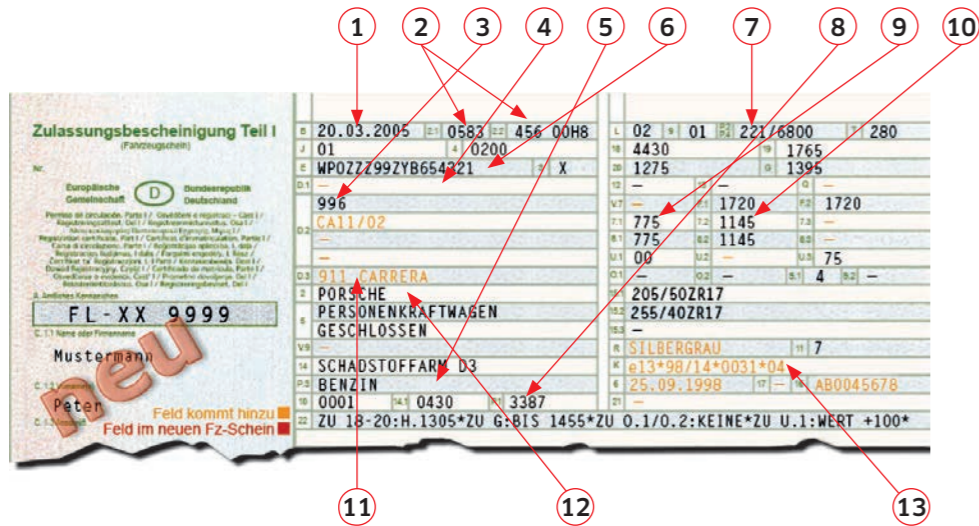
1 2 3 4 5 6 7 8 9 10

Zulassungsbescheinigung Teil I
(Fahrzeugschein)

Nr.

Europäische Gemeinschaft D Bundesrepublik Deutschland

A. Amtliches Kennzeichen
FL-XX 9999

C.1.1 Name oder Firmenname
Mustermann

C.1.2 Vorname(n)
Peter

Neu

Feld kommt hinzu
Feld im neuen Fz-Schein

| | | | | |
|---|---|---|---|---|
| B | 20.03.2005 | 2.1 | 0583 | 2.2 | 456 00H8 |
| J | 01 | 4 | 0200 | | |
| E | WP0ZZZ99ZYB654321 | 3 | X | | |
| D.1 | — | | | | |
| D.2 | 996 | | | | |
| | CA11/02 | | | | |
| | — | | | | |
| D.3 | 911 CARRERA | | | | |
| 2 | PORSCHE | | | | |
| 5 | PERSONENKRAFTWAGEN | | | | |
| | GESCHLOSSEN | | | | |
| V.9 | — | | | | |
| 14 | SCHADSTOFFARM D3 | | | | |
| P.3 | BENZIN | | | | |
| 10 | 0001 | 14.1 | 0430 | P.1 | 3387 |

| | | | | | | |
|---|---|---|---|---|---|---|
| L | 02 | 9 | 01 | P.2 | 221/6800 | T | 280 |
| 18 | 4430 | | | 19 | 1765 | |
| 20 | 1275 | | | G | 1395 | |
| 12 | — | | | Q | — | |
| V.7 | — | F.1 | 1720 | F.2 | 1720 | |
| 7.1 | 775 | 7.2 | 1145 | 7.3 | — | |
| 8.1 | 775 | 8.2 | 1145 | 8.3 | — | |
| U.1 | 00 | U.2 | — | U.3 | 75 | |
| O.1 | — | O.2 | — | S.1 | 4 | S.2 | — |
| 15.1 | 205/50ZR17 | | | | | |
| 15.2 | 255/40ZR17 | | | | | |
| 15.3 | — | | | | | |
| R | SILBERGRAU | | | 11 | 7 | |
| K | e13*98/14*0031*04 | | | | | |
| 6 | 25.09.1998 | 17 | — | 16 | AB0045678 | |
| 21 | — | | | | | |

22 ZU 18-20:H.1305*ZU G:BIS 1455*ZU O.1/O.2:KEINE*ZU U.1:WERT +100*

11 12 13